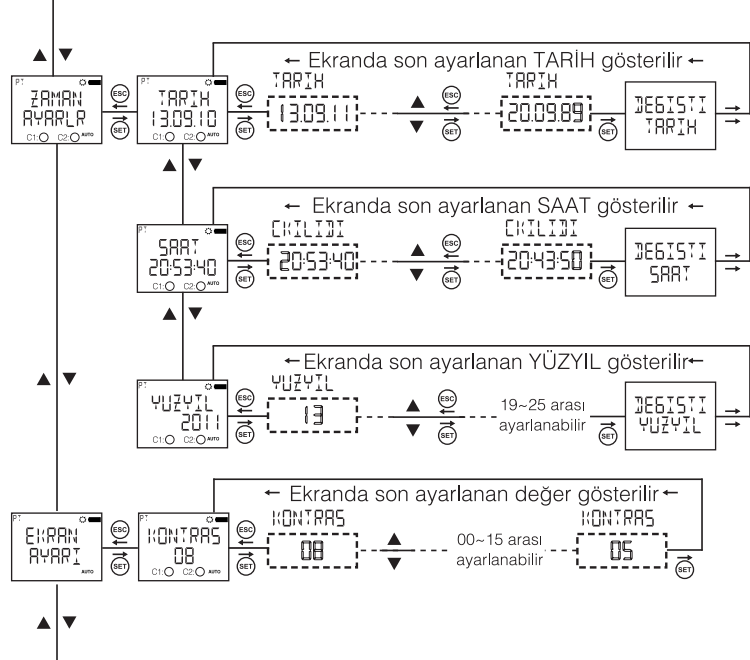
← Ekranda son ayarlanan TARİH gösterilir ←

PT
ZAMAN
AYARLR
C1: C2: AUTO

ESC
SET

PT
TARIH
13.09.10
C1: C2: AUTO

ESC
SET

TARIH
13.09.11

ESC
SET

TARIH
20.09.89

SET

DEGISTI
TARIH

← Ekranda son ayarlanan SAAT gösterilir ←

PT
SAAT
20:53:40
C1: C2: AUTO

ESC
SET

CKILIDI
20:53:40

ESC
SET

CKILIDI
20:43:50

SET

DEGISTI
SAAT

←Ekranda son ayarlanan YÜZYIL gösterilir←

PT
YUZYIL
2011
C1: C2: AUTO

ESC
SET

YUZYIL
13

ESC
SET

19~25 arası ayarlanabilir

SET

DEGISTI
YUZYIL

← Ekranda son ayarlanan değer gösterilir ←

PT
EKRAN
AYARI
AUTO

ESC
SET

PT
KONTRAS
08
C1: C2: AUTO

ESC
SET

KONTRAS
08

00~15 arası ayarlanabilir

KONTRAS
05

SET